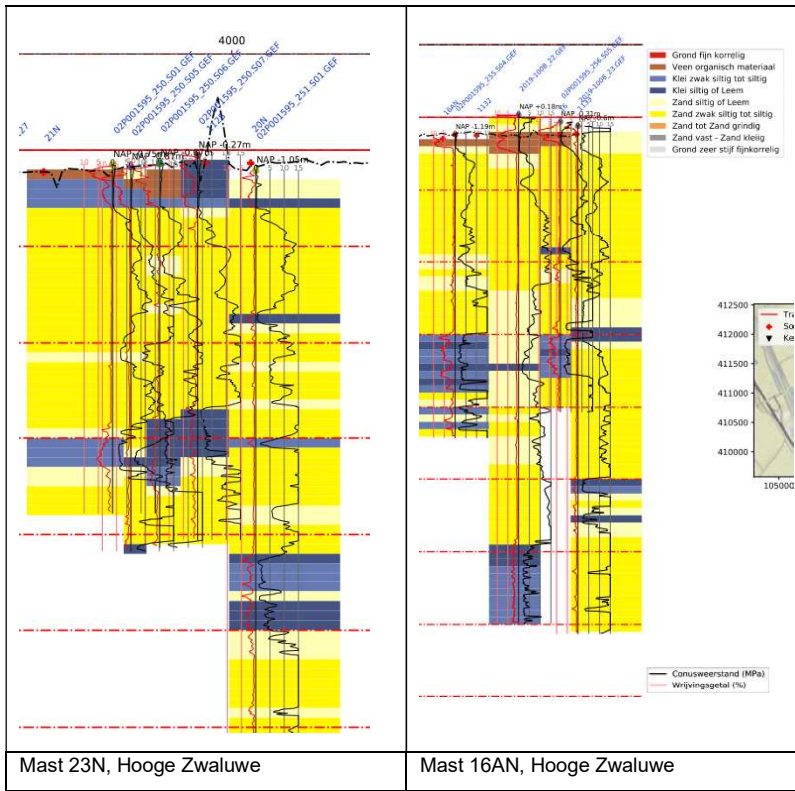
4000

.27
21N
02P001595_250.501.GEF
02P001595_250.505.GEF
02P001595_250.506.GEF
02P001595_250.507.GEF
20N
02P001595_251.501.GEF

NAP -0.27m
NAP -1.05m
NAP -0.75m
NAP -0.

10 5 10 15

16AN
02P001595_255.504.GEF
1132
2019-1008_22.GEF
02P001595_256.505.GEF
2019-1008_23.GEF
1133

NAP +0.18m
NAP -1.19m
NAP -0.37m

Grond fijn korrelig
Veen organisch materiaal
Klei zwak siltig tot siltig
Klei siltig of Leem
Zand siltig of Leem
Zand zwak siltig tot siltig
Zand tot Zand grindig
Zand vast - Zand kleiig
Grond zeer stijf fijnkorrelig

412500
412000
411500
411000
410500
410000
105000

Tra
So
Ke

Conusweerstand (MPa)
Wrijvingsgetal (%)

Mast 23N, Hooge Zwaluwe
Mast 16AN, Hooge Zwaluwe